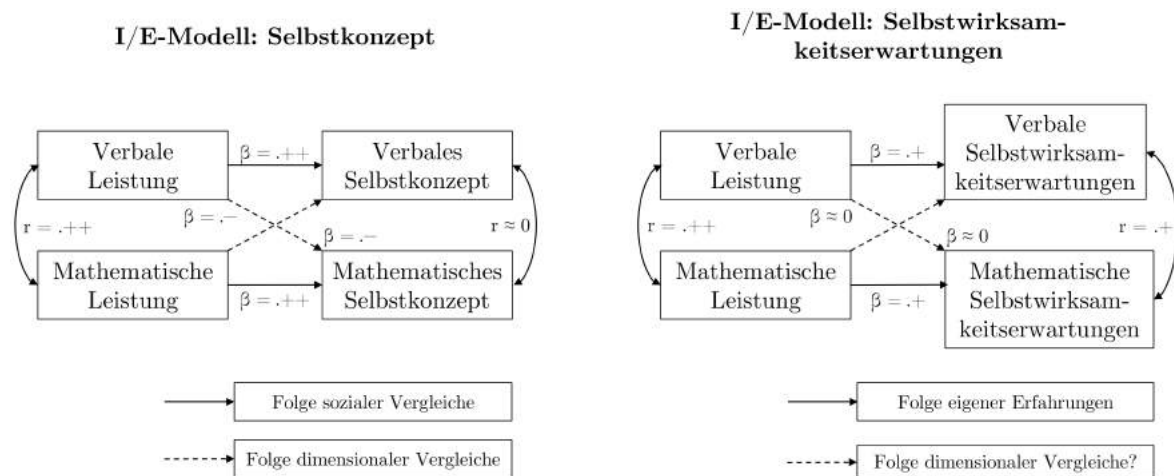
I/E-Modell: Selbstkonzept

Verbale Leistung

$\beta = .++$

Verbales Selbstkonzept

$\beta = .-$

$r = .++$

$r \approx 0$

$\beta = .-$

Mathematische Leistung

$\beta = .++$

Mathematisches Selbstkonzept

Folge sozialer Vergleiche

Folge dimensionaler Vergleiche

I/E-Modell: Selbstwirksamkeitserwartungen

Verbale Leistung

$\beta = .+$

Verbale Selbstwirksamkeitserwartungen

$\beta \approx 0$

$r = .++$

$r = .+$

$\beta \approx 0$

Mathematische Leistung

$\beta = .+$

Mathematische Selbstwirksamkeitserwartungen

Folge eigener Erfahrungen

Folge dimensionaler Vergleiche?